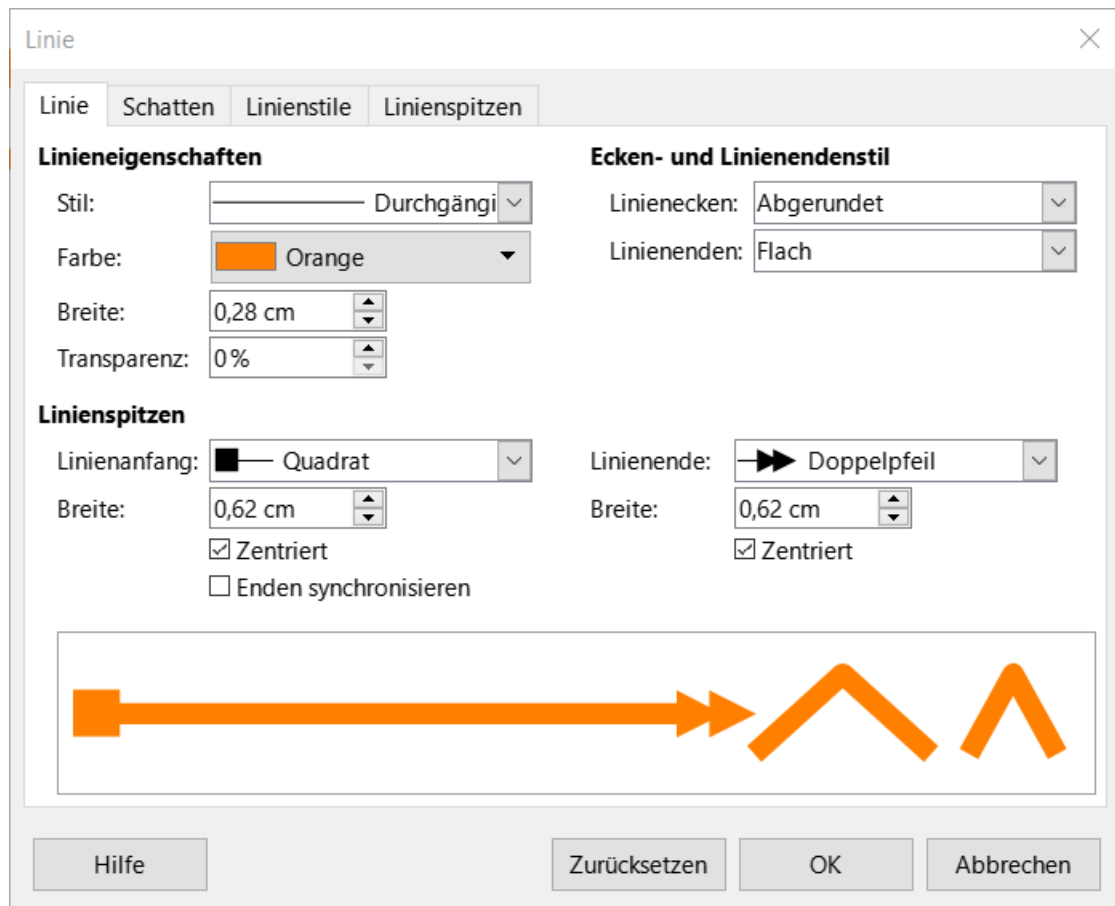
Linie

Linie | Schatten | Linienstile | Linienspitzen

Linieneigenschaften

Stil: Durchgängi

Farbe: Orange

Breite: 0,28 cm

Transparenz: 0 %

Ecken- und Linienendenstil

Linienecken: Abgerundet

Linienenden: Flach

Linienspitzen

Linienanfang: Quadrat

Breite: 0,62 cm

☑ Zentriert

☐ Enden synchronisieren

Linienende: Doppelpfeil

Breite: 0,62 cm

☑ Zentriert

Hilfe

Zurücksetzen

OK

Abbrechen